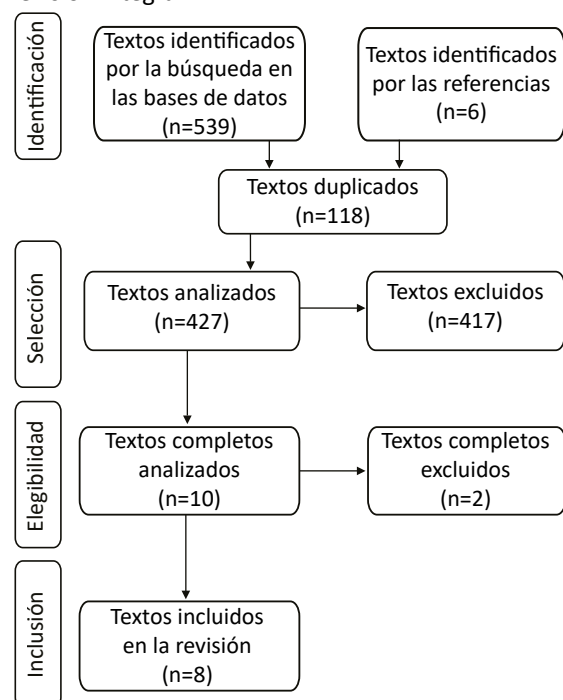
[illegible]

Identificación

Textos identificados por la búsqueda en las bases de datos (n=539)

Textos identificados por las referencias (n=6)

Textos duplicados (n=118)

Selección

Textos analizados (n=427)

Textos excluidos (n=417)

Elegibilidad

Textos completos analizados (n=10)

Textos completos excluidos (n=2)

Inclusión

Textos incluidos en la revisión (n=8)